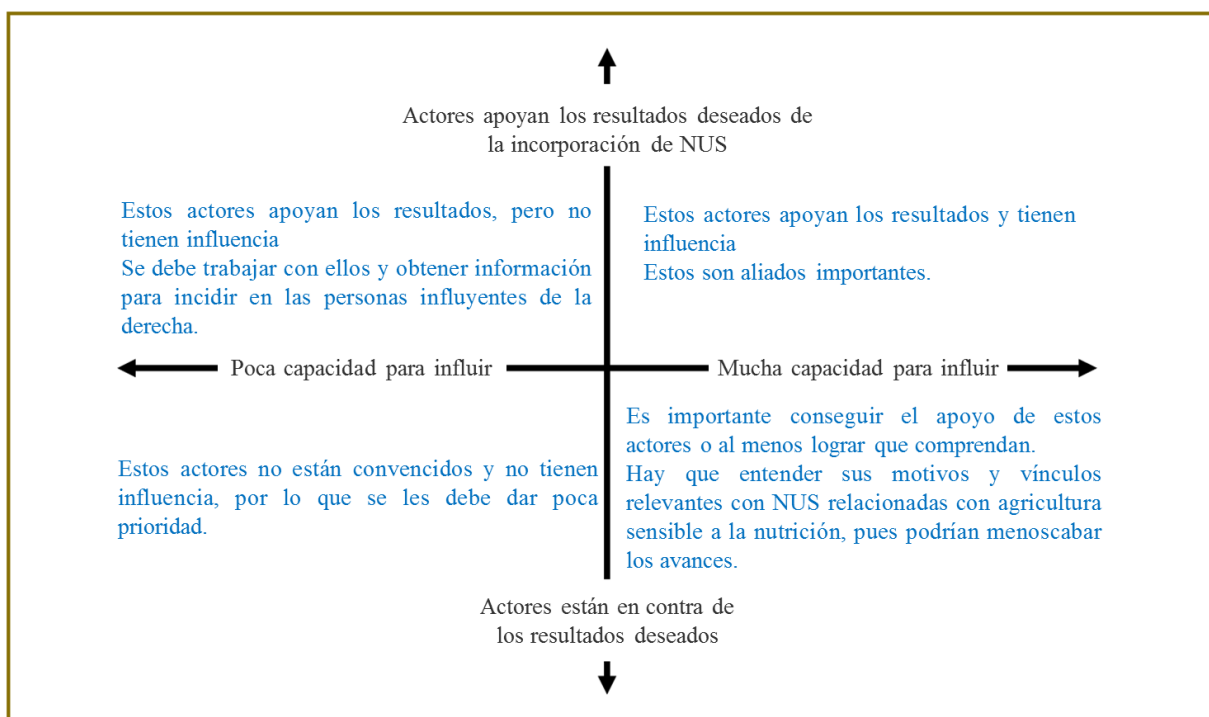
Actores apoyan los resultados deseados de la incorporación de NUS

Estos actores apoyan los resultados, pero no tienen influencia
Se debe trabajar con ellos y obtener información para incidir en las personas influyentes de la derecha.

Estos actores apoyan los resultados y tienen influencia
Estos son aliados importantes.

Poca capacidad para influir

Mucha capacidad para influir

Estos actores no están convencidos y no tienen influencia, por lo que se les debe dar poca prioridad.

Es importante conseguir el apoyo de estos actores o al menos lograr que comprendan.
Hay que entender sus motivos y vínculos relevantes con NUS relacionadas con agricultura sensible a la nutrición, pues podrían menoscabar los avances.

Actores están en contra de los resultados deseados